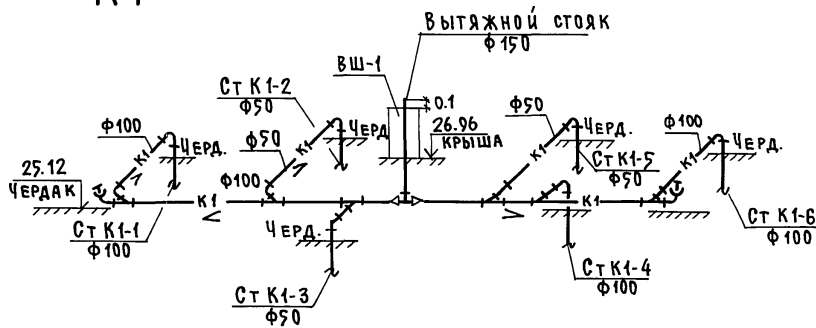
Вытяжной стояк
ф150

ВШ-1
0.1
26.96
КРЫША

Ст К1-2
ф50
Черд

ф50
ф100
ф100
Черд.

25.12
ЧЕРДАК

Ст К1-1
ф100

К1
К1
К1
К1
К1
К1

Черд.

Ст К1-3
ф50

ф50
Черд.
Ст К1-5
ф50

Ст К1-4
ф100

ф100
Черд.
Ст К1-6
ф100